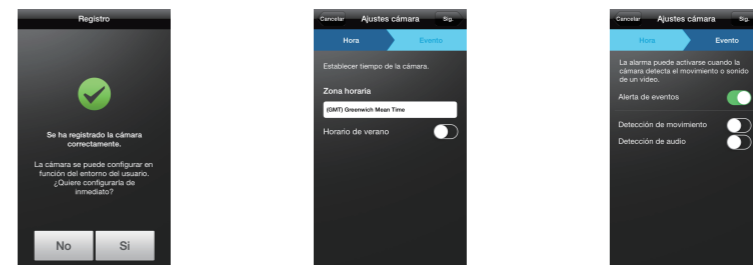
Registro

Se ha registrado la cámara correctamente.

La cámara se puede configurar en función del entorno del usuario. ¿Quiere configurarla de inmediato?

No
Sí

Cancelar
Ajustes cámara
Sig.

Hora
Evento

Establecer tiempo de la cámara.

Zona horaria

(GMT) Greenwich Mean Time

Horario de verano

Cancelar
Ajustes cámara
Sig.

Hora
Evento

La alarma puede activarse cuando la cámara detecta el movimiento o sonido de un vídeo.

Alerta de eventos

Detección de movimiento

Detección de audio